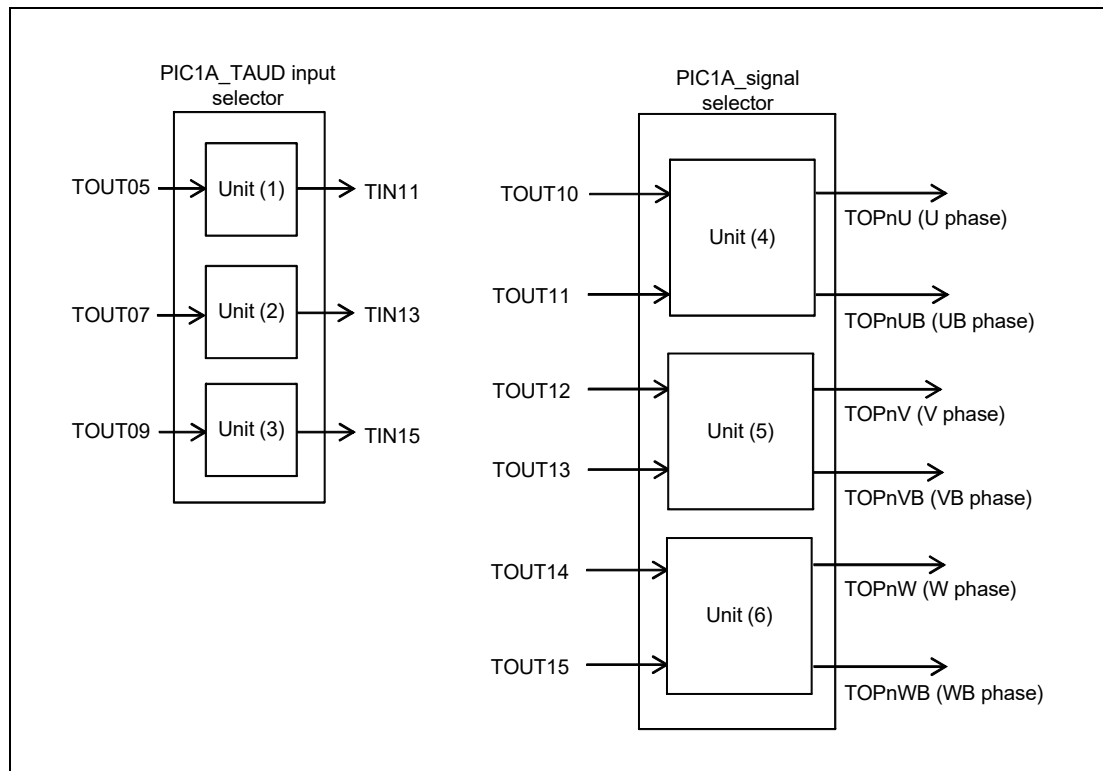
PIC1A_TAUD input selector

TOUT05
Unit (1)
TIN11

TOUT07
Unit (2)
TIN13

TOUT09
Unit (3)
TIN15

PIC1A_signal selector

TOUT10
TOUT11
Unit (4)
TOPnU (U phase)
TOPnUB (UB phase)

TOUT12
TOUT13
Unit (5)
TOPnV (V phase)
TOPnVB (VB phase)

TOUT14
TOUT15
Unit (6)
TOPnW (W phase)
TOPnWB (WB phase)